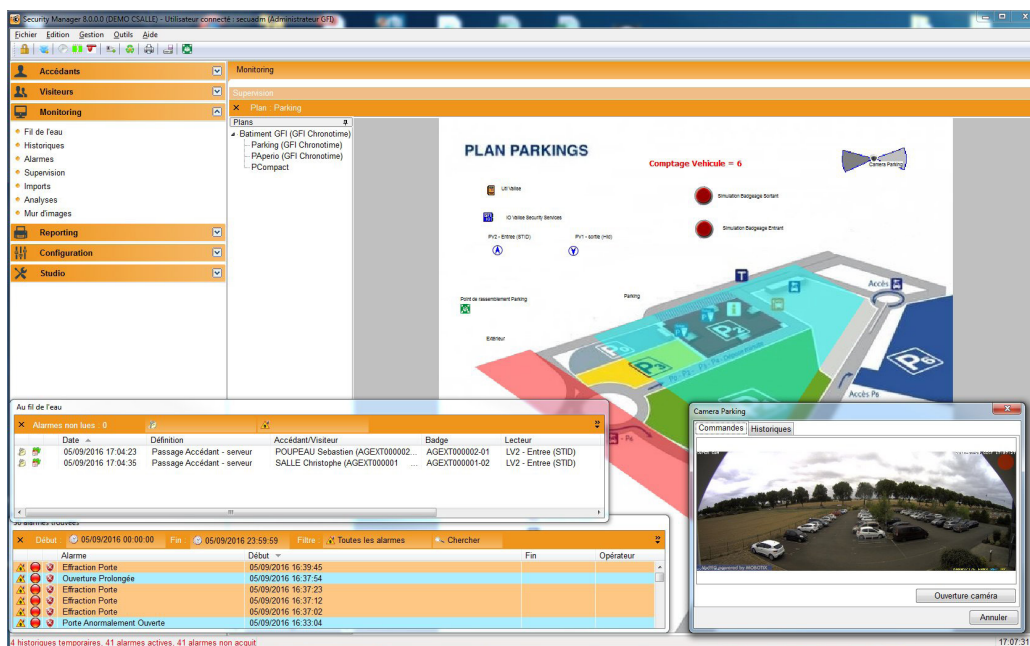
Security Manager 8.0.0.0 (DEMO CSALLE) - Utilisateur connecté : secuadm (Administrateur GFI)

Fichier Edition Gestion Outils Aide

Accédants
Visiteurs
Monitoring
Fil de l'eau
Historiques
Alarmes
Supervision
Imports
Analyses
Mur d'images
Reporting
Configuration
Studio

Monitoring
Supervision
Plan : Parking

Plans
Batiment GFI (GFI Chronotime)
Parking (GFI Chronotime)
PAperio (GFI Chronotime)
PCompact

PLAN PARKINGS
Comptage Vehicule = 6
Camera Parking
UTI Valise
Simulation Badgeage Sortant
IO Valise Security Services
Simulation Badgeage Entrant
PV2 - Entree (STID)
PV1 - sortie (Hid)
Point de rassemblement Parking
Parking
Exterieur
Accès
Accès Ps

Au fil de l'eau
Alarmes non lues : 0

| | Date | Définition | Accédant/Visiteur | Badge | Lecteur |
|---|---|---|---|---|---|
| | 05/09/2016 17:04:23 | Passage Accédant - serveur | POUPEAU Sebastien (AGEXT000002... | AGEXT000002-01 | LV2 - Entree (STID) |
| | 05/09/2016 17:04:35 | Passage Accédant - serveur | SALLE Christophe (AGEXT000001 ... | AGEXT000001-02 | LV2 - Entree (STID) |

30 alarmes trouvées
Début 05/09/2016 00:00:00 Fin 05/09/2016 23:59:59 Filtre Toutes les alarmes Chercher

| Alarme | Début | Fin | Opérateur |
|---|---|---|---|
| Effraction Porte | 05/09/2016 16:39:45 | | |
| Ouverture Prolongée | 05/09/2016 16:37:54 | | |
| Effraction Porte | 05/09/2016 16:37:23 | | |
| Effraction Porte | 05/09/2016 16:37:12 | | |
| Effraction Porte | 05/09/2016 16:37:02 | | |
| Porte Anormalement Ouverte | 05/09/2016 16:33:04 | | |

Camera Parking
Commandes Historiques
Ouverture caméra
Annuler

4 historiques temporaires, 41 alarmes actives, 41 alarmes non acquit
17:07:31